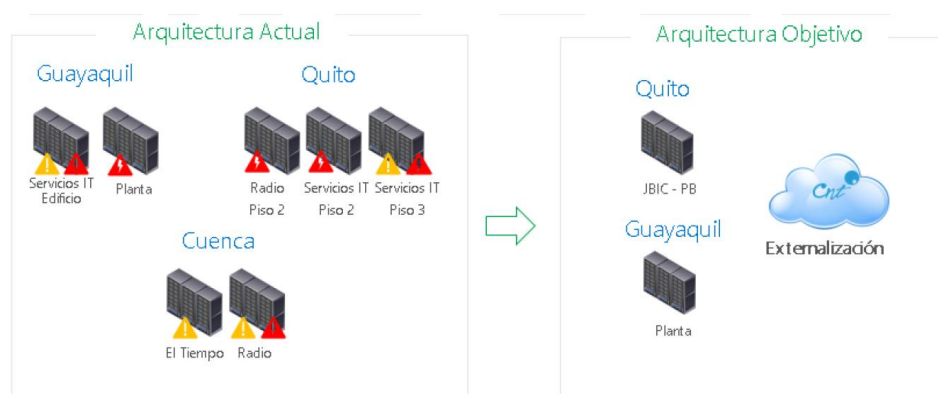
Arquitectura Actual

Guayaquil

Servicios IT Edificio

Planta

Quito

Radio Piso 2

Servicios IT Piso 2

Servicios IT Piso 3

Cuenca

El Tiempo

Radio

Arquitectura Objetivo

Quito

JBIC - PB

Guayaquil

Planta

Cnt

Externalización